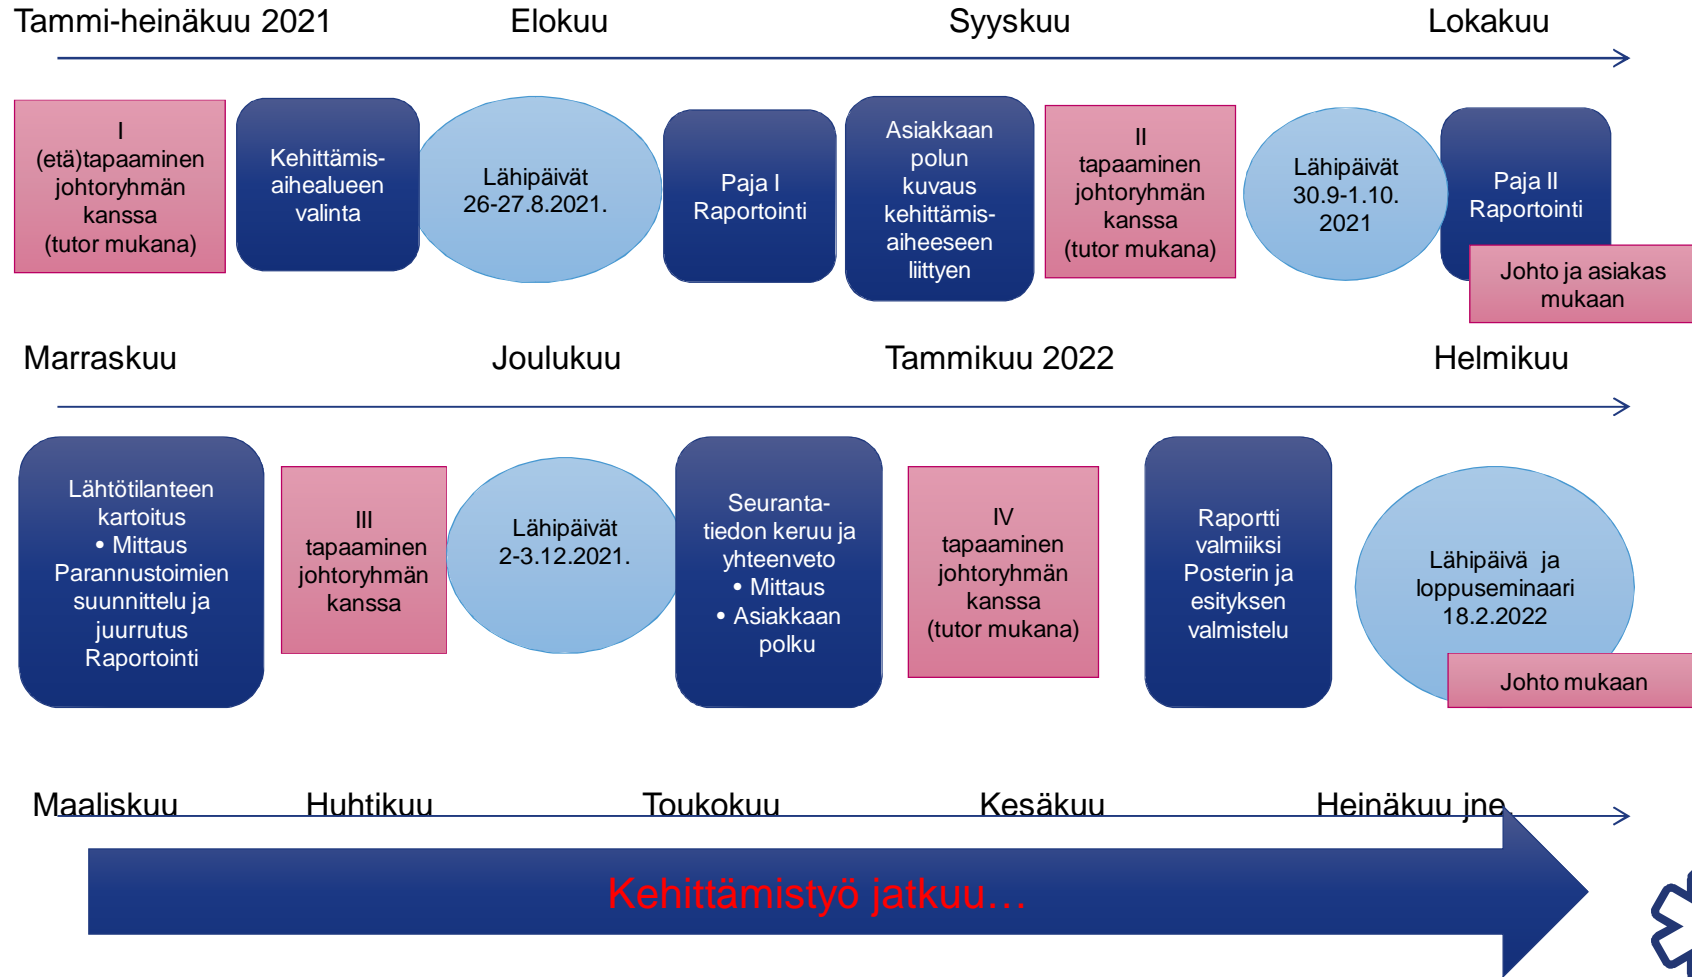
Tammi-heinäkuu 2021
Elokuu
Syyskuu
Lokakuu

I
(etä)tapaaminen johtoryhmän kanssa
(tutor mukana)

Kehittämis-aihealueen valinta

Lähipäivät
26-27.8.2021.

Paja I
Raportointi

Asiakkaan polun kuvaus kehittämis-aiheeseen liittyen

II
tapaaminen johtoryhmän kanssa
(tutor mukana)

Lähipäivät
30.9-1.10.
2021

Paja II
Raportointi

Johto ja asiakas mukaan

Marraskuu
Joulukuu
Tammikuu 2022
Helmikuu

Lähtötilanteen kartoitus
• Mittaus
Parannustoimien suunnittelu ja juurrutus
Raportointi

III
tapaaminen johtoryhmän kanssa

Lähipäivät
2-3.12.2021.

Seuranta-tiedon keruu ja yhteenveto
• Mittaus
• Asiakkaan polku

IV
tapaaminen johtoryhmän kanssa
(tutor mukana)

Raportti valmiiksi
Posterin ja esityksen valmistelu

Lähipäivä ja loppuseminaari
18.2.2022

Johto mukaan

Maaliskuu
Huhtikuu
Toukokuu
Kesäkuu
Heinäkuu jne

Kehittämistyö jatkuu…